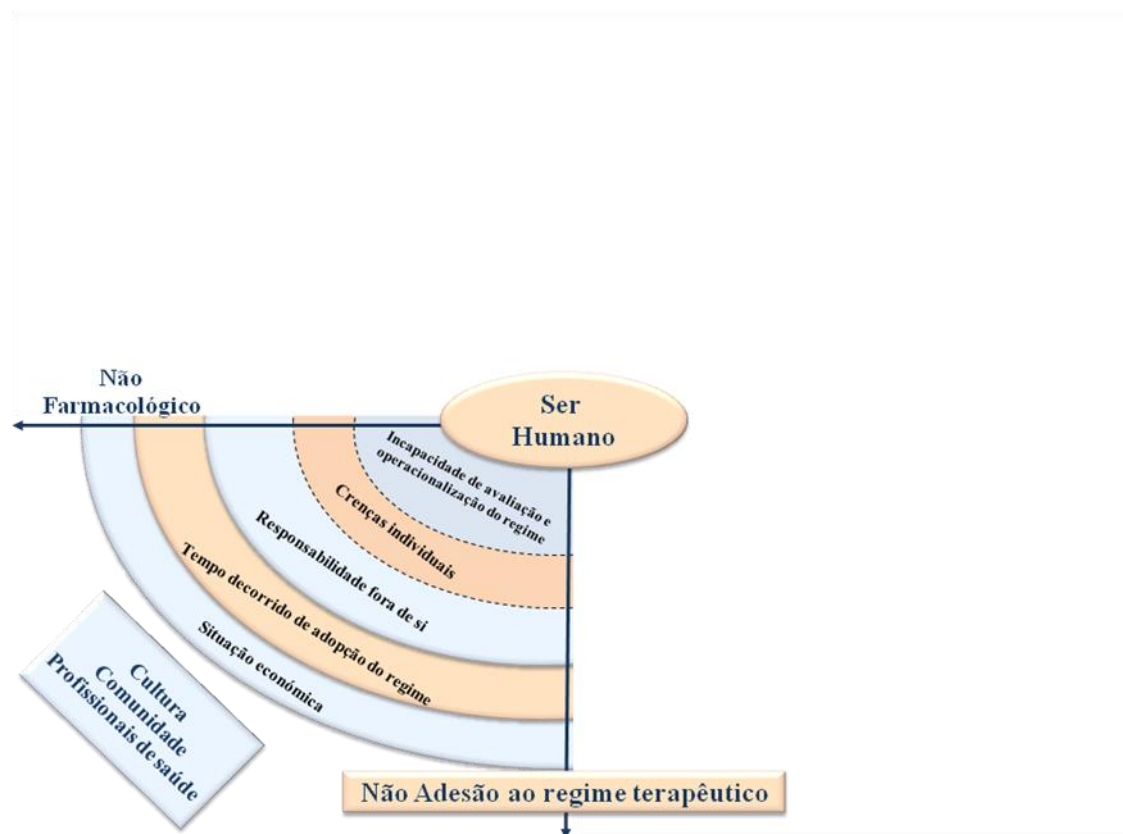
Não Farmacológico

Ser Humano

Incapacidade de avaliação e operacionalização do regime

Crenças individuais

Responsabilidade fora de si

Tempo decorrido de adopção do regime

Situação económica

Cultura
Comunidade
Profissionais de saúde

Não Adesão ao regime terapêutico